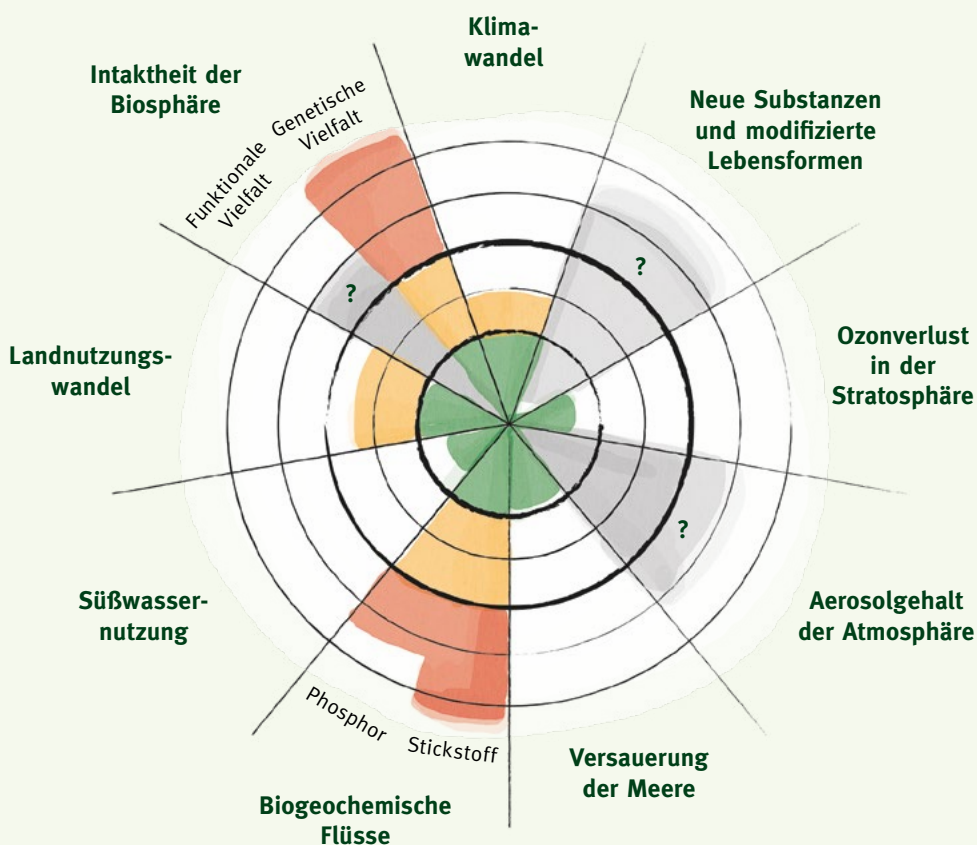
Klimawandel

Neue Substanzen und modifizierte Lebensformen

?

Ozonverlust in der Stratosphäre

?

Aerosolgehalt der Atmosphäre

Versauerung der Meere

Biogeochemische Flüsse

Phosphor

Stickstoff

Süßwassernutzung

Landnutzungswandel

?

Intaktheit der Biosphäre

Funktionale Vielfalt

Genetische Vielfalt